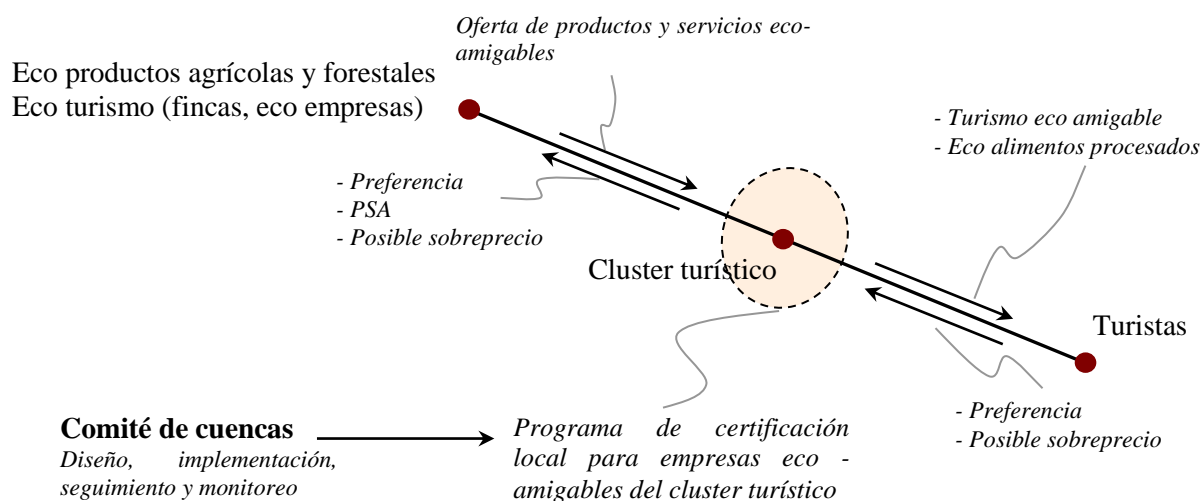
Oferta de productos y servicios eco-amigables

Eco productos agrícolas y forestales
Eco turismo (fincas, eco empresas)

- Turismo eco amigable
- Eco alimentos procesados

- Preferencia
- PSA
- Posible sobreprecio

Cluster turístico

Turistas

- Preferencia
- Posible sobreprecio

**Comité de cuencas**
Diseño, implementación, seguimiento y monitoreo

Programa de certificación local para empresas eco - amigables del cluster turístico